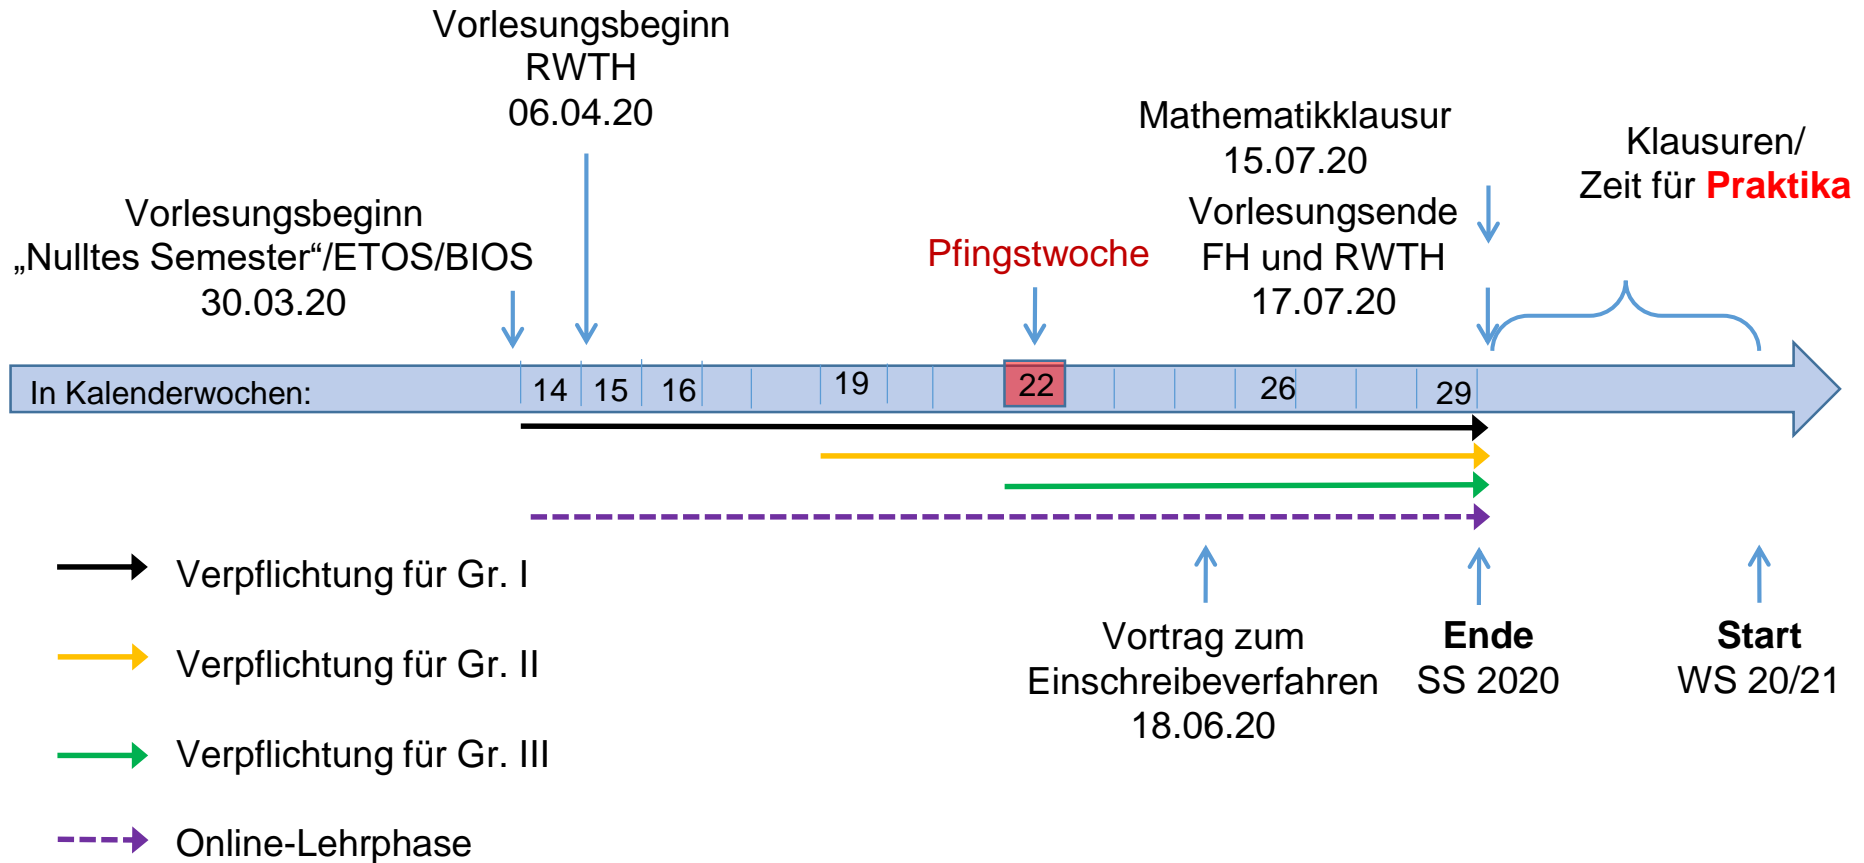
Vorlesungsbeginn
RWTH
06.04.20

Mathematikklausur
15.07.20

Klausuren/
Zeit für Praktika

Vorlesungsbeginn
„Nulltes Semester“/ETOS/BIOS
30.03.20

Pfingstwoche

Vorlesungsende
FH und RWTH
17.07.20

In Kalenderwochen: 14 15 16 19 22 26 29

Verpflichtung für Gr. I

Verpflichtung für Gr. II

Verpflichtung für Gr. III

Online-Lehrphase

Vortrag zum
Einschreibeverfahren
18.06.20

Ende
SS 2020

Start
WS 20/21